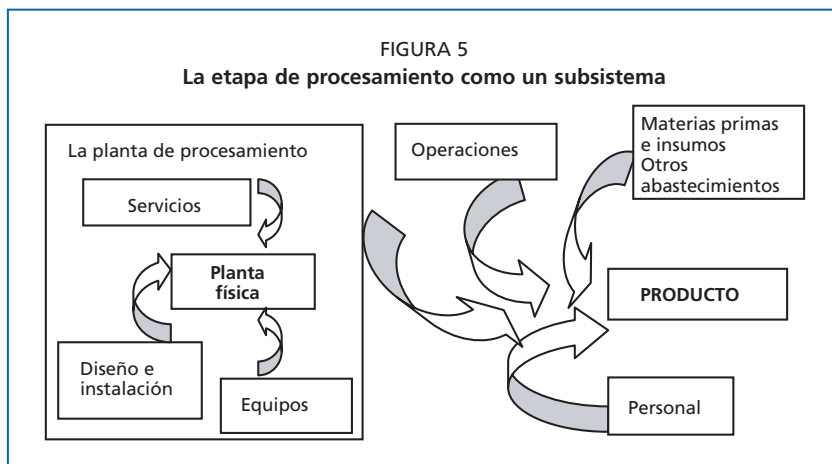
FIGURA 5
**La etapa de procesamiento como un subsistema**

La planta de procesamiento

Servicios

**Planta física**

Diseño e instalación

Equipos

Operaciones

Materias primas e insumos
Otros abastecimientos

**PRODUCTO**

Personal